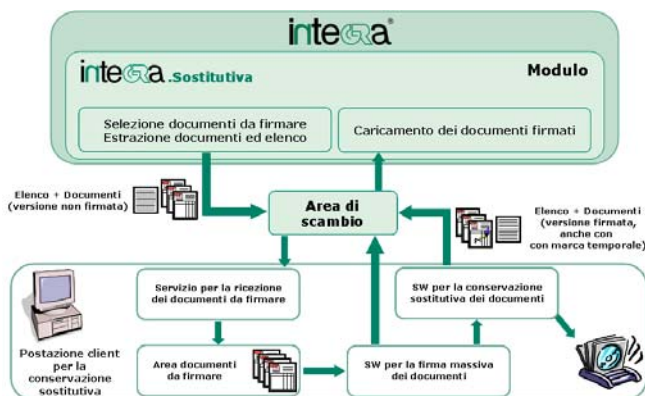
integra®

integra.Sostitutiva

Modulo

Selezione documenti da firmare
Estrazione documenti ed elenco

Caricamento dei documenti firmati

Elenco + Documenti (versione non firmata)

Area di scambio

Elenco + Documenti (versione firmata, anche con con marca temporale)

Servizio per la ricezione dei documenti da firmare

SW per la conservazione sostitutiva dei documenti

Postazione client per la conservazione sostitutiva

Area documenti da firmare

SW per la firma massiva dei documenti